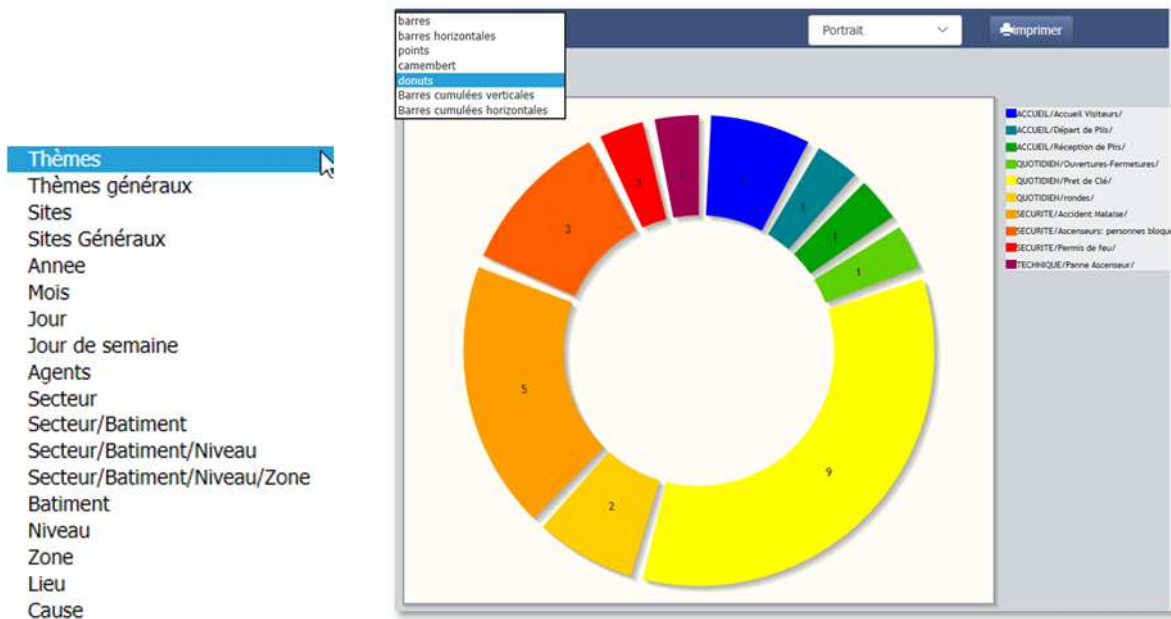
Thèmes
Thèmes généraux
Sites
Sites Généraux
Annee
Mois
Jour
Jour de semaine
Agents
Secteur
Secteur/Batiment
Secteur/Batiment/Niveau
Secteur/Batiment/Niveau/Zone
Batiment
Niveau
Zone
Lieu
Cause

barres
barres horizontales
points
camembert
donuts
Barres cumulées verticales
Barres cumulées horizontales

Portrait
Imprimer

1
1
1
1
1
9
2
5
3
1
1

ACCUEIL/Accueil Visiteurs/
ACCUEIL/Départ de Plis/
ACCUEIL/Réception de Plis/
QUOTIDIEN/Ouvertures-Fermetures/
QUOTIDIEN/Pret de Clé/
QUOTIDIEN/rondes/
SECURITE/Accident Malaise/
SECURITE/Ascenseurs: personnes bloqu
SECURITE/Permis de feu/
TECHNIQUE/Panne Ascenseur/